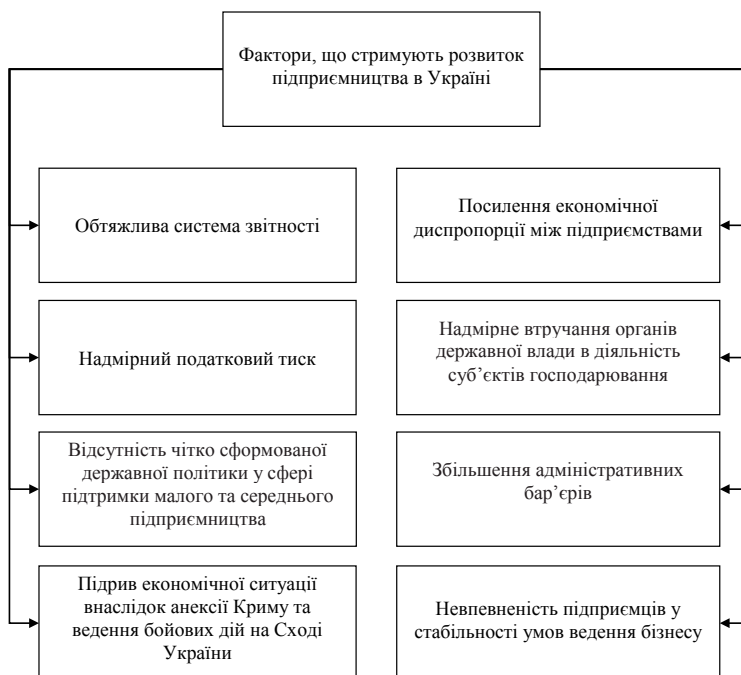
Фактори, що стримують розвиток підприємництва в Україні

Обтяжлива система звітності

Надмірний податковий тиск

Відсутність чітко сформованої державної політики у сфері підтримки малого та середнього підприємництва

Підрив економічної ситуації внаслідок анексії Криму та ведення бойових дій на Сході України

Посилення економічної диспропорції між підприємствами

Надмірне втручання органів державної влади в діяльність суб'єктів господарювання

Збільшення адміністративних бар'єрів

Невпевненість підприємців у стабільності умов ведення бізнесу